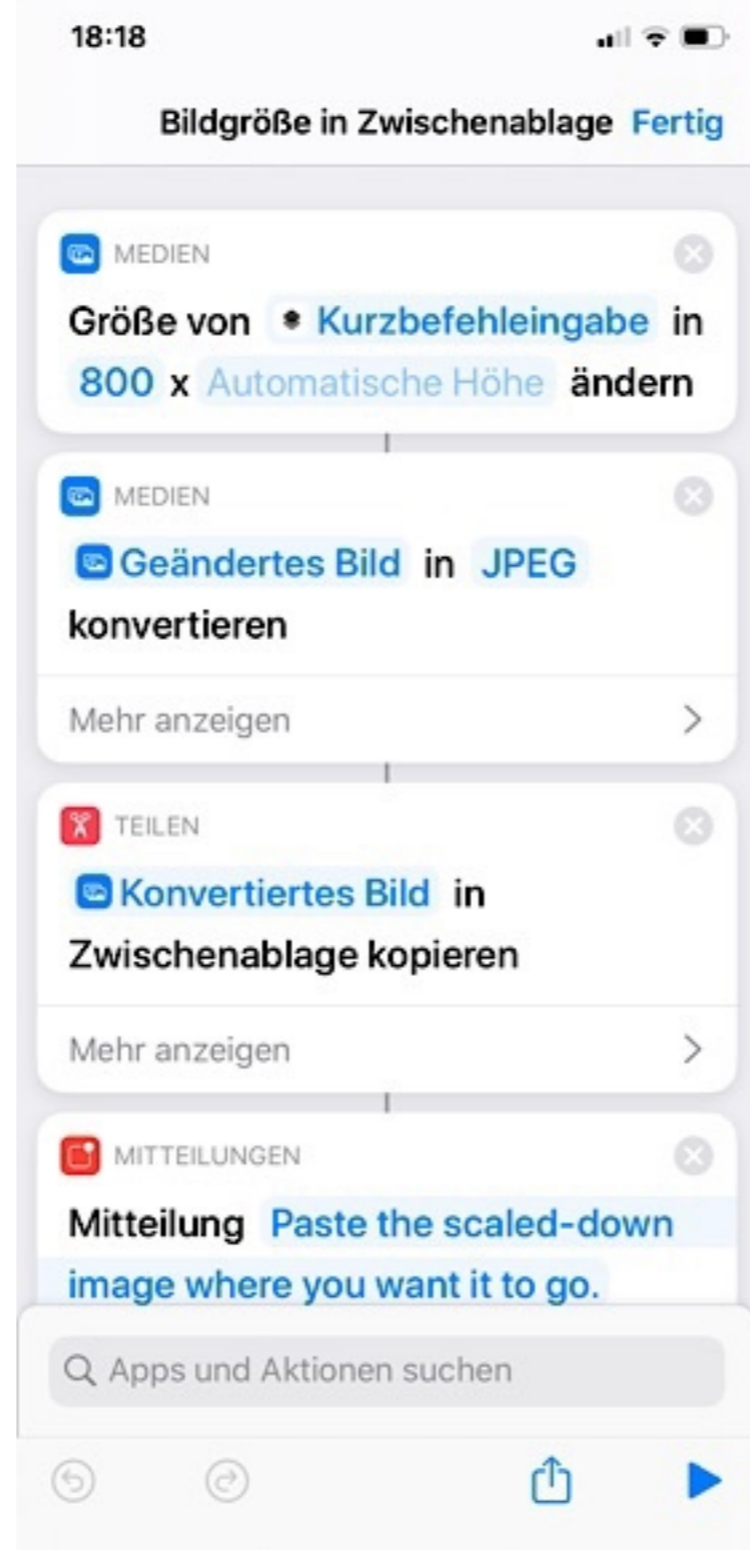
18:18

Bildgröße in Zwischenablage Fertig

MEDIEN

Größe von Kurzbefehleingabe in 800 x Automatische Höhe ändern

MEDIEN

Geändertes Bild in JPEG konvertieren

Mehr anzeigen

TEILEN

Konvertiertes Bild in Zwischenablage kopieren

Mehr anzeigen

MITTEILUNGEN

Mitteilung Paste the scaled-down image where you want it to go.

Apps und Aktionen suchen